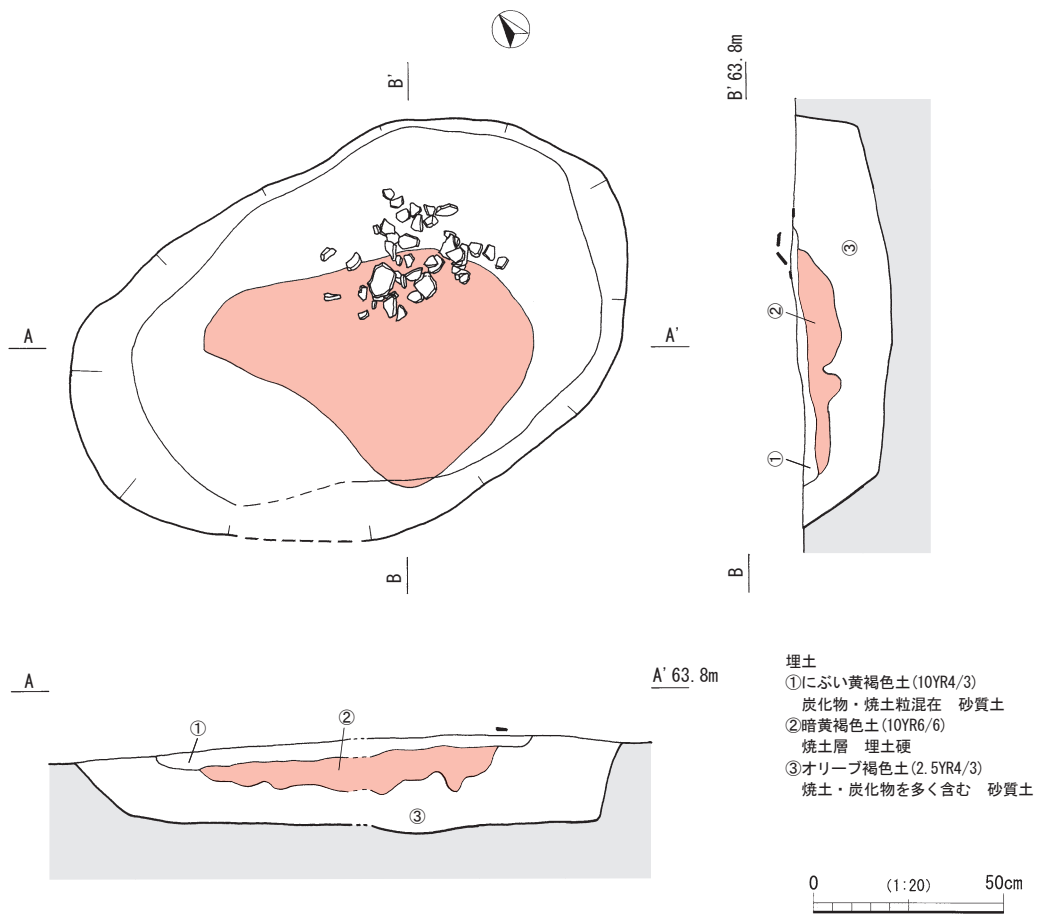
B'

A

A'

B

B' 63.8m

③

②

①

B

A

A' 63.8m

①

②

③

埋土
①にぶい黄褐色土(10YR4/3)
炭化物・焼土粒混在　砂質土
②暗黄褐色土(10YR6/6)
焼土層　埋土硬
③オリーブ褐色土(2.5YR4/3)
焼土・炭化物を多く含む　砂質土

0　(1:20)　50cm